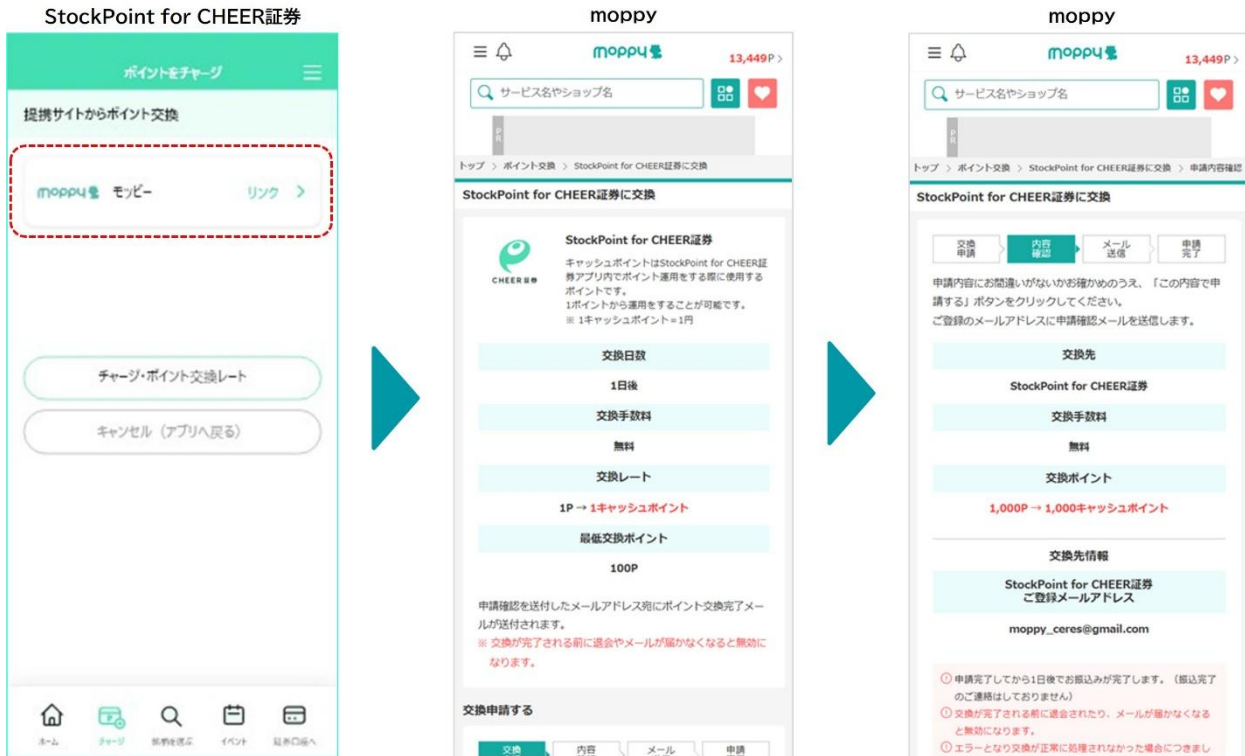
StockPoint for CHEER証券

ポイントをチャージ

提携サイトからポイント交換

moppy モッピー リンク >

チャージ・ポイント交換レート

キャンセル（アプリへ戻る）

ホーム チャージ 銘柄を探す イベント 証券口座へ

moppy

13,449P >

サービス名やショップ名

PR

トップ > ポイント交換 > StockPoint for CHEER証券に交換

StockPoint for CHEER証券に交換

CHEER証券

StockPoint for CHEER証券

キャッシュポイントはStockPoint for CHEER証券アプリ内でポイント運用をする際に使用するポイントです。
1ポイントから運用をすることが可能です。
※ 1キャッシュポイント＝1円

交換日数

1日後

交換手数料

無料

交換レート

1P → 1キャッシュポイント

最低交換ポイント

100P

申請確認を送付したメールアドレス宛にポイント交換完了メールが送付されます。
※ 交換が完了される前に退会やメールが届かなくなると無効になります。

交換申請する

交換 内容 メール 申請

moppy

13,449P >

サービス名やショップ名

PR

トップ > ポイント交換 > StockPoint for CHEER証券に交換 > 申請内容確認

StockPoint for CHEER証券に交換

交換申請 内容確認 メール送信 申請完了

申請内容にお間違いがないかお確かめのうえ、「この内容で申請する」ボタンをクリックしてください。
ご登録のメールアドレスに申請確認メールを送信します。

交換先

StockPoint for CHEER証券

交換手数料

無料

交換ポイント

1,000P → 1,000キャッシュポイント

交換先情報

StockPoint for CHEER証券
ご登録メールアドレス

moppy_ceres@gmail.com

① 申請完了してから1日後でお振込みが完了します。（振込完了のご連絡はしておりません）
① 交換が完了される前に退会されたり、メールが届かなくなると無効になります。
① エラーとなり交換が正常に処理されなかった場合につきまし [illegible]